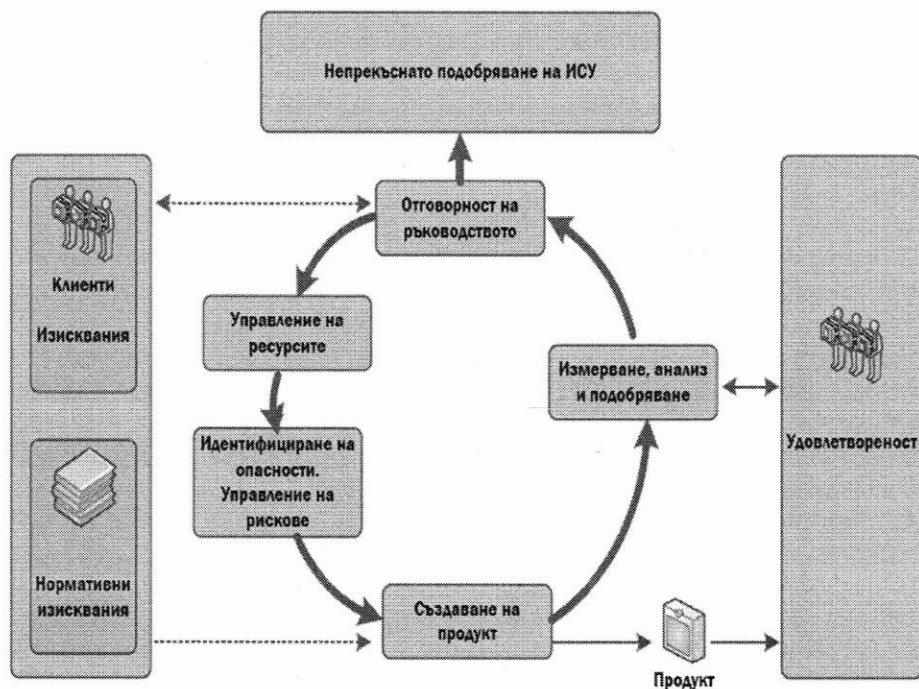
Непрекъснато подобряване на ИСУ

Клиенти

Изисквания

Нормативни изисквания

Отговорност на ръководството

Управление на ресурсите

Идентифициране на опасности. Управление на рискове

Създаване на продукт

Измерване, анализ и подобряване

Продукт

Удовлетвореност